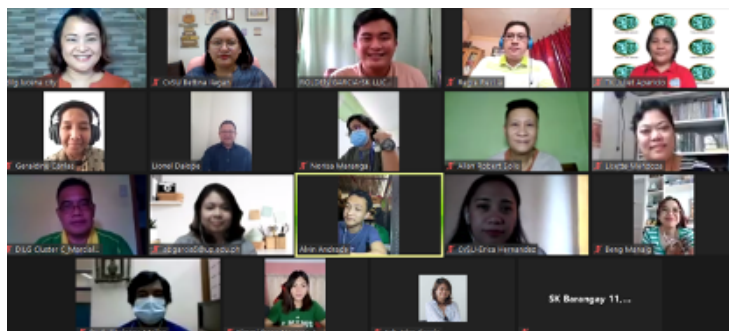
dilg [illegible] city
CvSU Bettina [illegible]
BOLDEN GARCIA-SK LUC...
Regie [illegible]
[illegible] Acendo
Geraldine Carlos
Lionel Daloos
Nerissa Maranga
Allan Robert Solis
Loyda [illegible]
DILG Cluster C Marcel...
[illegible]@up.edu.ph
Alvin Andoyo
CvSU-Erica Hernandez
Beng Manalo
SK Barangay 11...